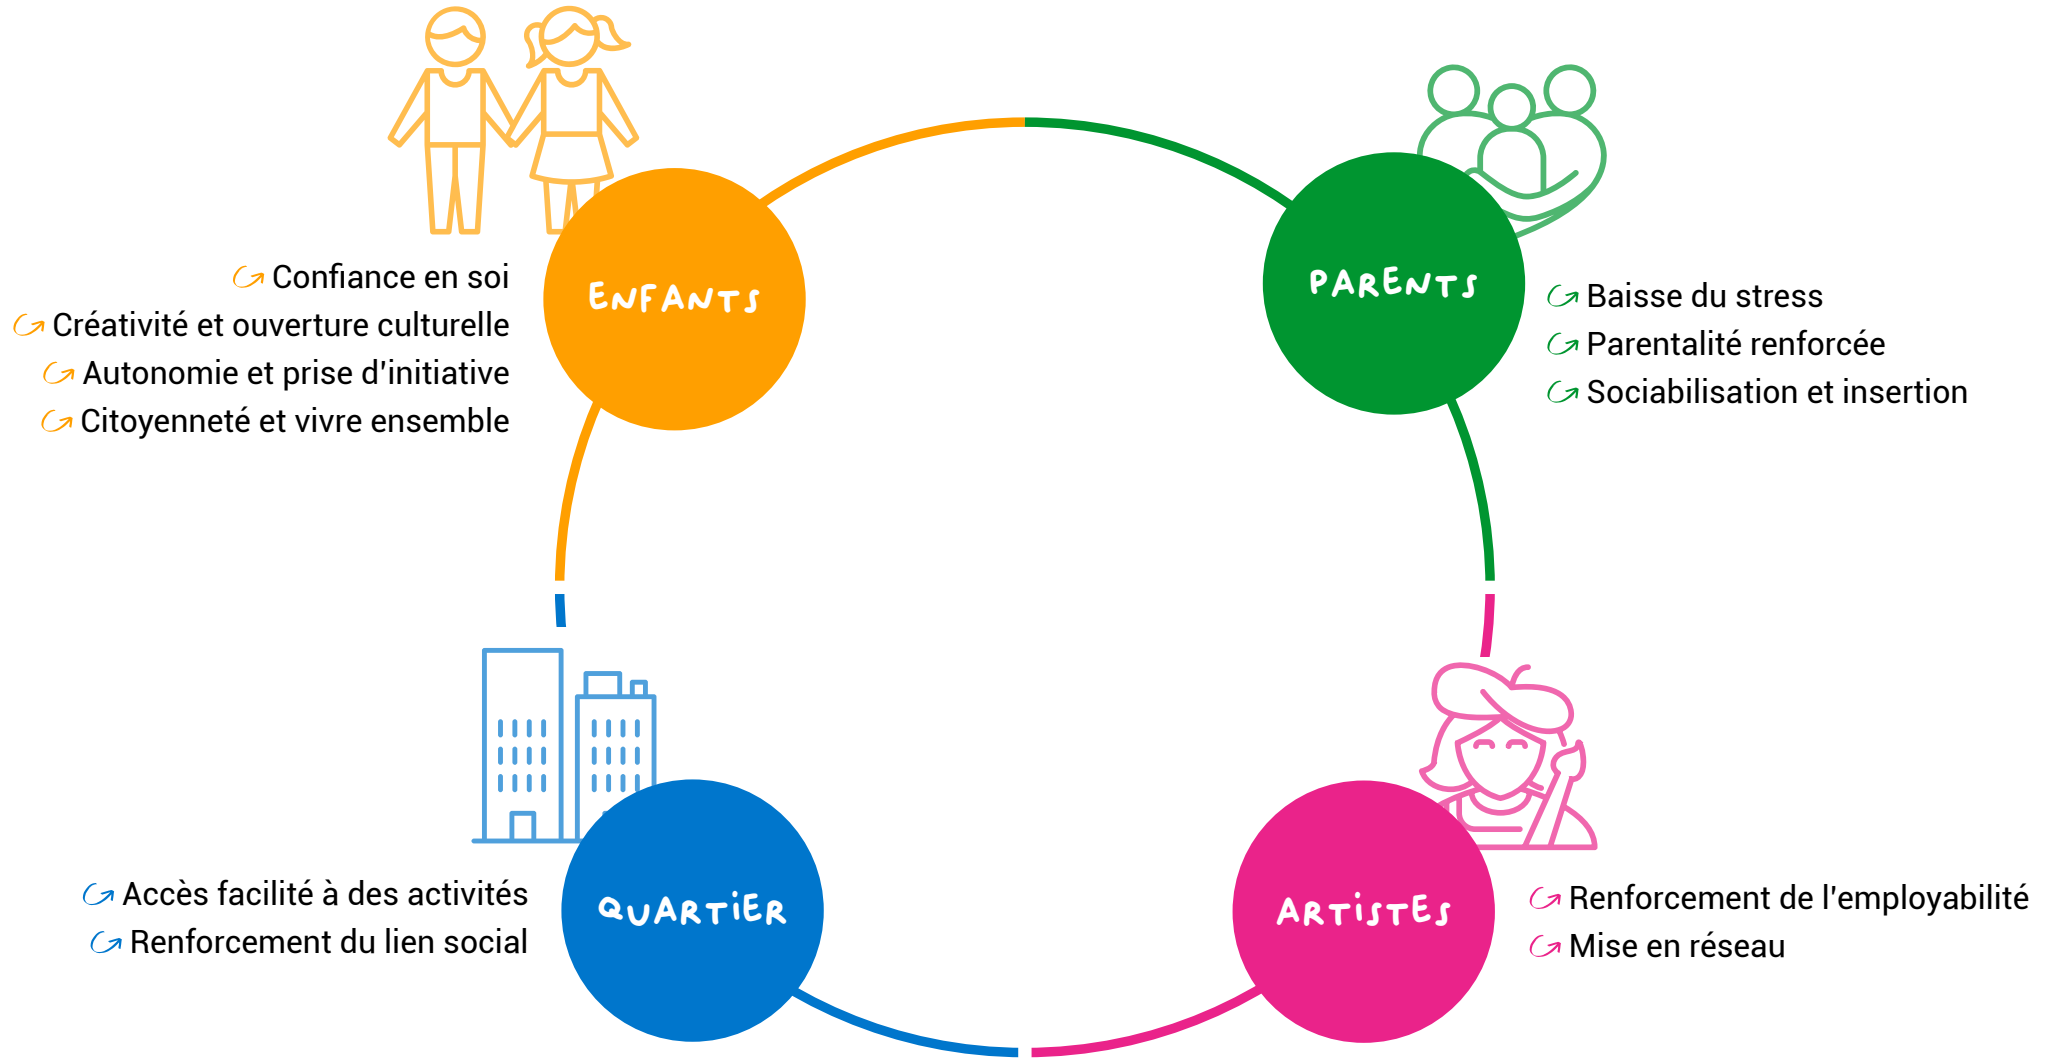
ENFANTS

Confiance en soi
Créativité et ouverture culturelle
Autonomie et prise d'initiative
Citoyenneté et vivre ensemble

PARENTS

Baisse du stress
Parentalité renforcée
Sociabilisation et insertion

QUARTIER

Accès facilité à des activités
Renforcement du lien social

ARTISTES

Renforcement de l'employabilité
Mise en réseau